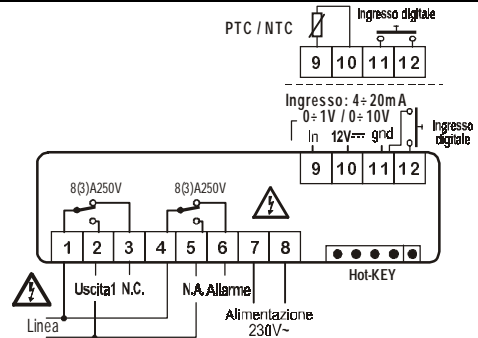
PTC / NTC
Ingresso digitale
9 10 11 12

Ingresso: 4÷20mA
0÷1V / 0÷10V
In 12V⎓ gnd
Ingresso digitale
9 10 11 12

8(3)A250V
8(3)A250V

1 2 3 4 5 6 7 8

Hot-KEY

Uscita1 N.C.
N.A. Allarme
Alimentazione 230V~
Linea